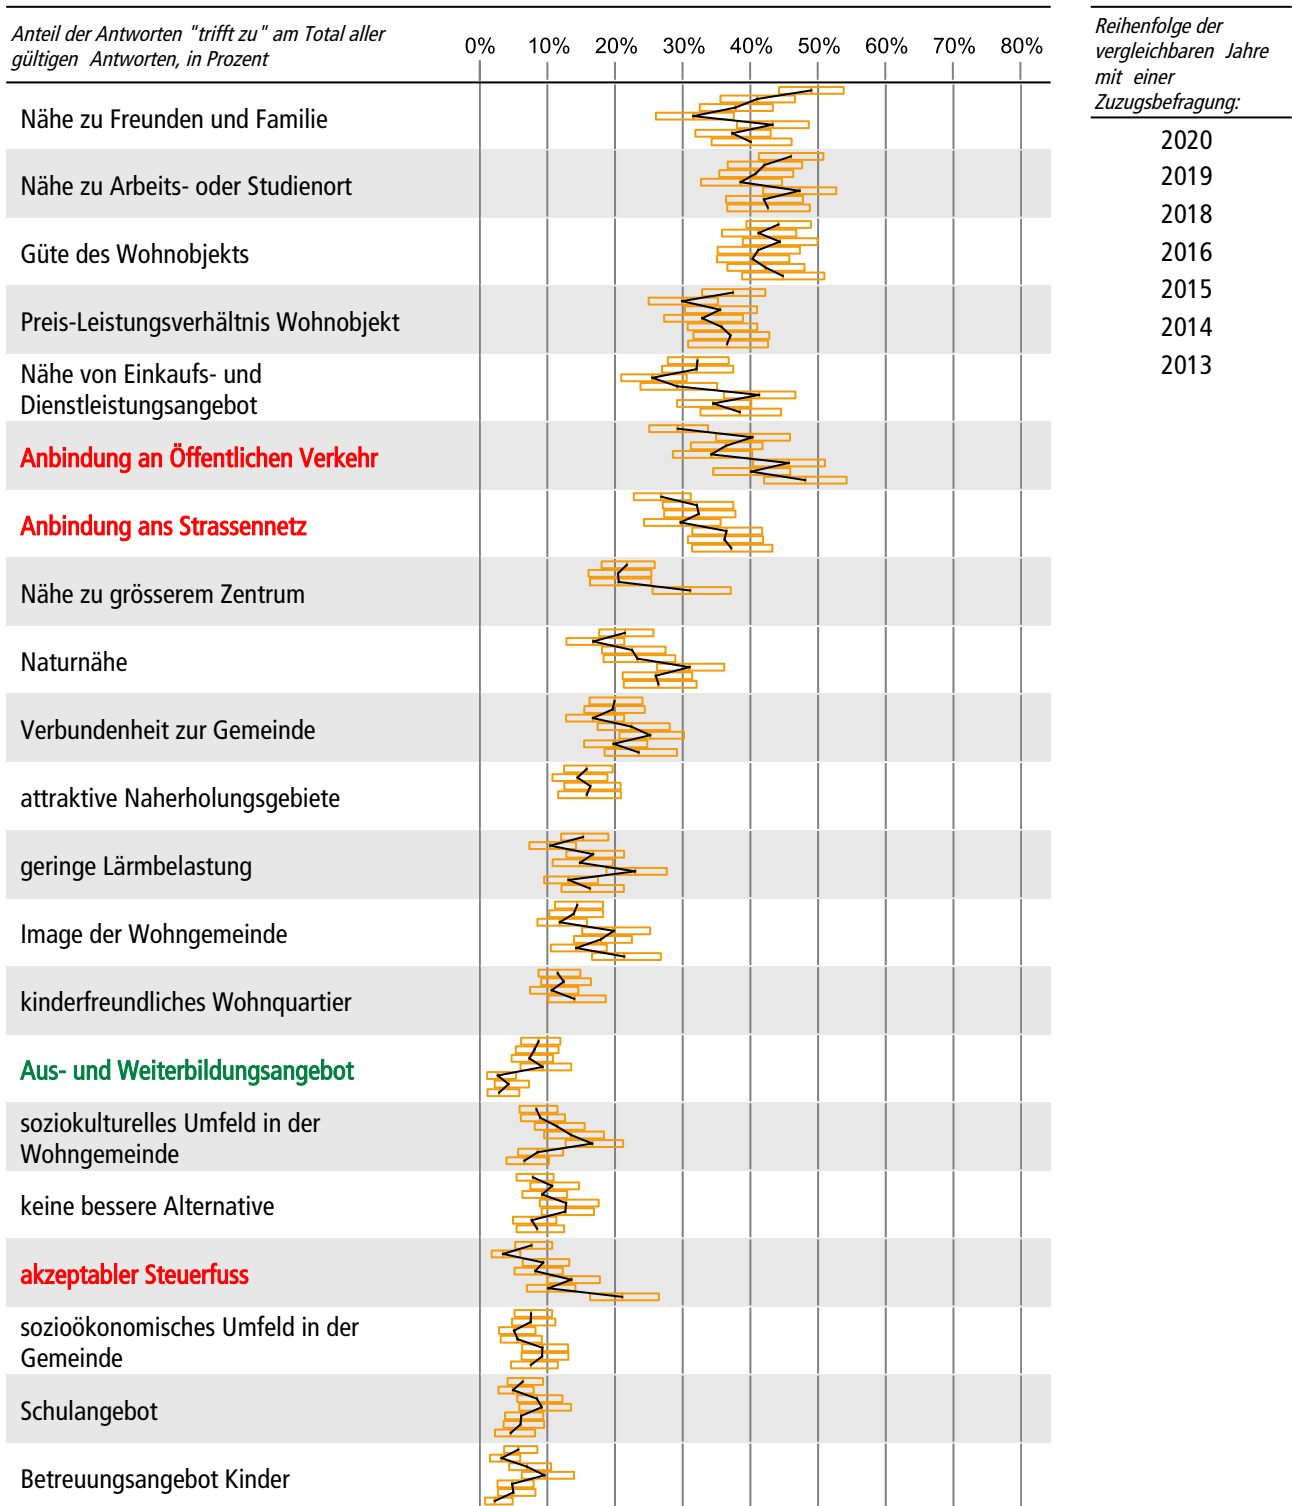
Anteil der Antworten "trifft zu" am Total aller gültigen Antworten, in Prozent

0% 10% 20% 30% 40% 50% 60% 70% 80%

Nähe zu Freunden und Familie
Nähe zu Arbeits- oder Studienort
Güte des Wohnobjekts
Preis-Leistungsverhältnis Wohnobjekt
Nähe von Einkaufs- und Dienstleistungsangebot
Anbindung an Öffentlichen Verkehr
Anbindung ans Strassennetz
Nähe zu grösserem Zentrum
Naturnähe
Verbundenheit zur Gemeinde
attraktive Naherholungsgebiete
geringe Lärmbelastung
Image der Wohngemeinde
kinderfreundliches Wohnquartier
Aus- und Weiterbildungsangebot
soziokulturelles Umfeld in der Wohngemeinde
keine bessere Alternative
akzeptabler Steuerfuss
sozioökonomisches Umfeld in der Gemeinde
Schulangebot
Betreuungsangebot Kinder

Reihenfolge der vergleichbaren Jahre mit einer Zuzugsbefragung:
2020
2019
2018
2016
2015
2014
2013